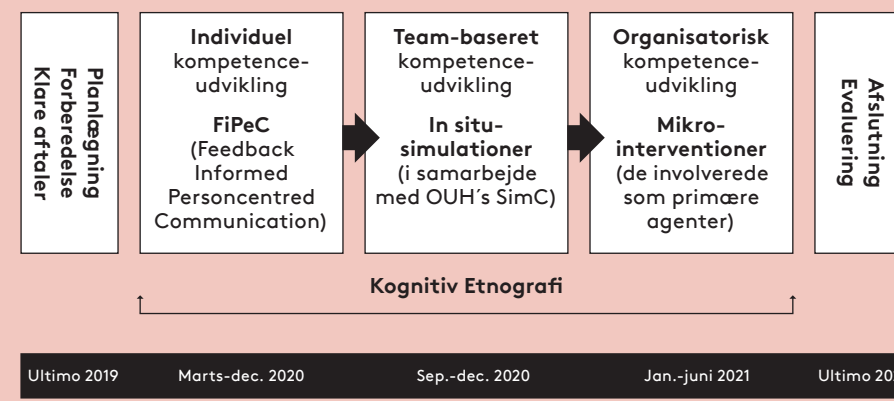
Planlægning
Forberedelse
Klare aftaler

Individuel kompetenceudvikling

FiPeC
(Feedback Informed Personcentred Communication)

Team-baseret kompetenceudvikling

In situ-simulationer
(i samarbejde med OUH´s SimC)

Organisatorisk kompetenceudvikling

Mikro-interventioner
(de involverede som primære agenter)

Afslutning
Evaluering

Kognitiv Etnografi

Ultimo 2019
Marts-dec. 2020
Sep.-dec. 2020
Jan.-juni 2021
Ultimo 20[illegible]